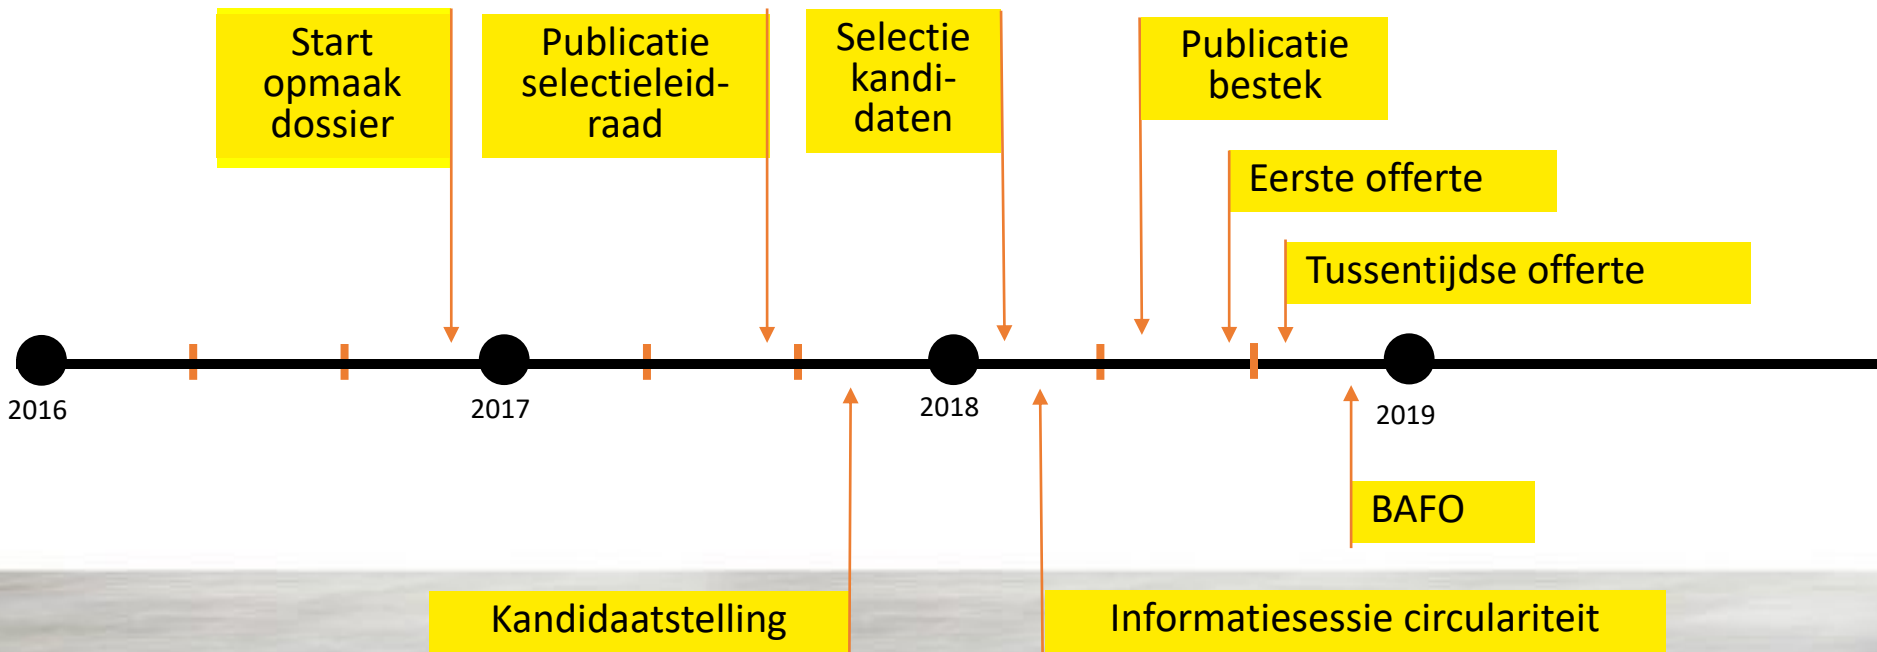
Start opmaak dossier

Publicatie selectieleid-raad

Selectie kandi-daten

Publicatie bestek

Eerste offerte

Tussentijdse offerte

2016

2017

2018

2019

BAFO

Kandidaatstelling

Informatiesessie circulariteit